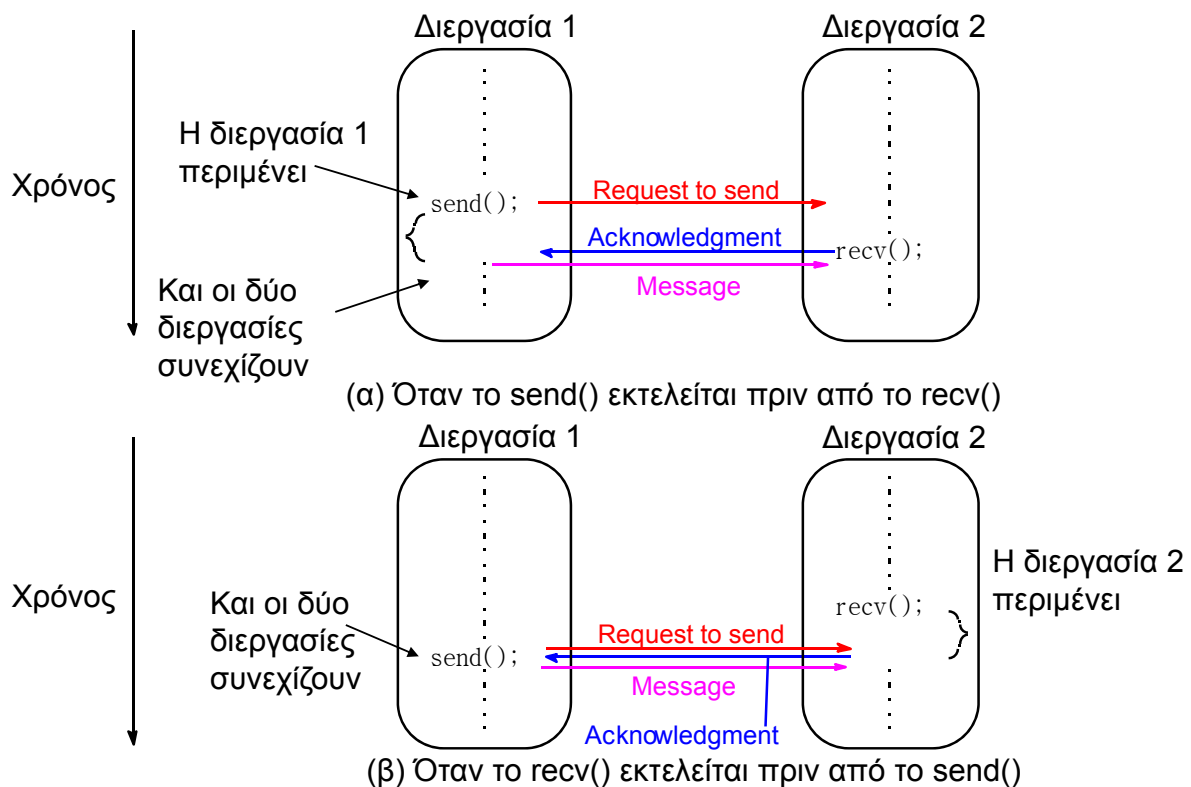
Διεργασία 1

Διεργασία 2

Χρόνος

Η διεργασία 1 περιμένει

send();

Request to send

Acknowledgment

recv();

Message

Και οι δύο διεργασίες συνεχίζουν

(α) Όταν το send() εκτελείται πριν από το recv()

Διεργασία 1

Διεργασία 2

Χρόνος

Η διεργασία 2 περιμένει

recv();

Και οι δύο διεργασίες συνεχίζουν

Request to send

send();

Message

Acknowledgment

(β) Όταν το recv() εκτελείται πριν από το send()